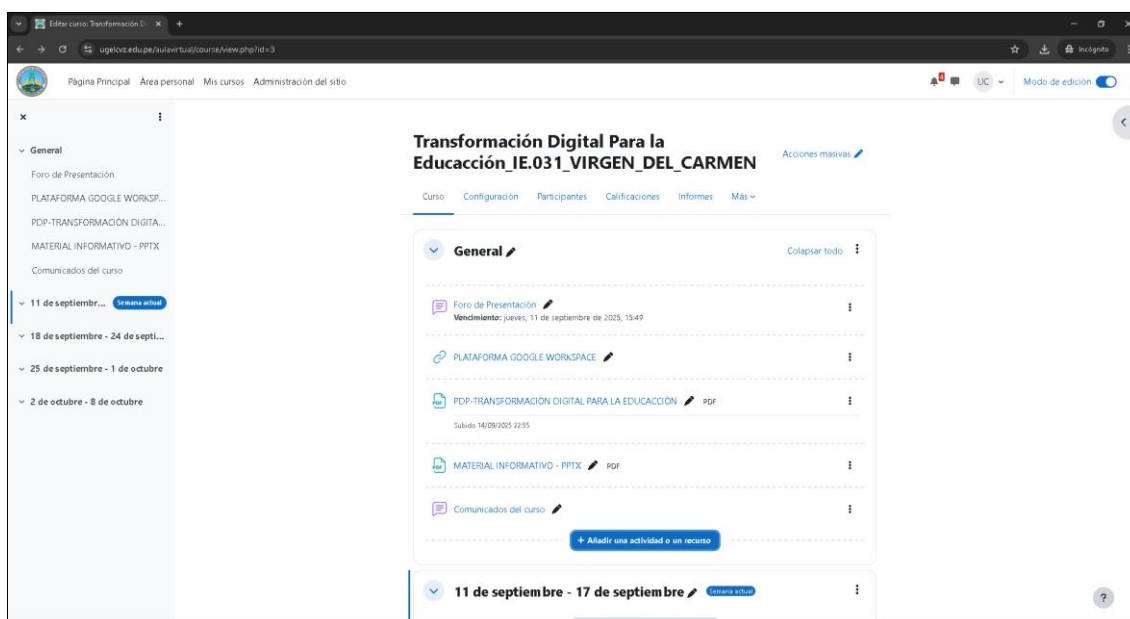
Editar curso: Transformación D

ugelcvz.edu.pe/aulavirtual/course/view.php?id=3

Incógnito

Página Principal Área personal Mis cursos Administración del sitio

UC

Modo de edición

General

Foro de Presentación

PLATAFORMA GOOGLE WORKSP...

PDP-TRANSFORMACIÓN DIGITA...

MATERIAL INFORMATIVO - PPTX

Comunicados del curso

11 de septiembr... Semana actual

18 de septiembre - 24 de septi...

25 de septiembre - 1 de octubre

2 de octubre - 8 de octubre

Transformación Digital Para la Educacción_IE.031_VIRGEN_DEL_CARMEN

Acciones masivas

Curso Configuración Participantes Calificaciones Informes Más

General

Colapsar todo

Foro de Presentación

Vencimiento: jueves, 11 de septiembre de 2025, 15:49

PLATAFORMA GOOGLE WORKSPACE

PDP-TRANSFORMACIÓN DIGITAL PARA LA EDUCACCIÓN PDF

Subido 14/09/2025 22:55

MATERIAL INFORMATIVO - PPTX PDF

Comunicados del curso

+ Añadir una actividad o un recurso

11 de septiembre - 17 de septiembre Semana actual

?